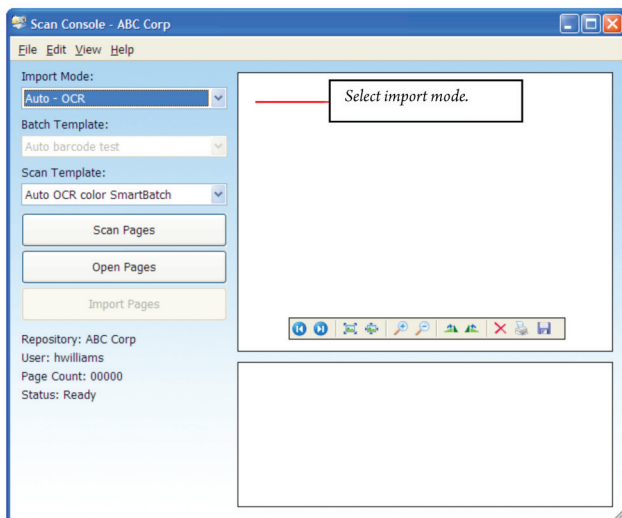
Scan Console - ABC Corp

File Edit View Help

Import Mode:
Auto - OCR

Batch Template:
Auto barcode test

Scan Template:
Auto OCR color SmartBatch

Scan Pages

Open Pages

Import Pages

Repository: ABC Corp
User: hwilliams
Page Count: 00000
Status: Ready

Select import mode.